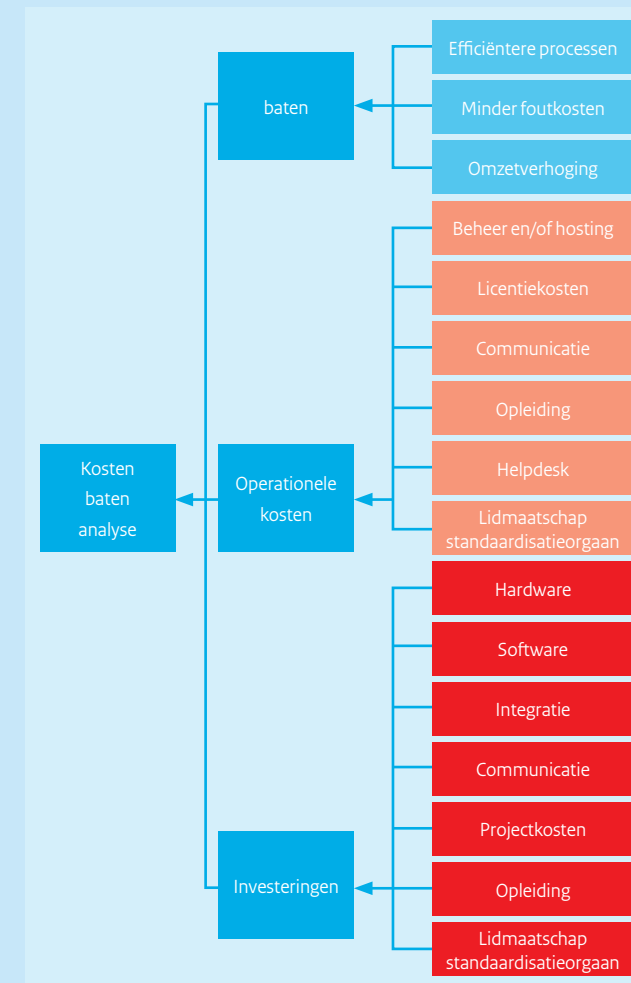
baten

Efficiëntere processen

Minder foutkosten

Omzetverhoging

Beheer en/of hosting

Licentiekosten

Communicatie

Opleiding

Helpdesk

Lidmaatschap standaardisatieorgaan

Kosten baten analyse

Operationele kosten

Hardware

Software

Integratie

Communicatie

Projectkosten

Opleiding

Lidmaatschap standaardisatieorgaan

Investeringen